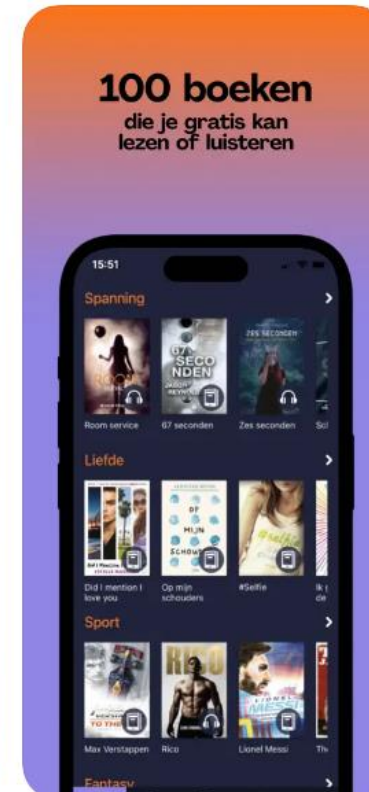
100 boeken
die je gratis kan lezen of luisteren

15:51

Spanning

67 SECONDEN
JASON REYNOLDS
ZES SECONDEN

Room service
67 seconden
Zes seconden
Sc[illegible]

Liefde

OP MIJN SCHOUDERS

Did I mention I love you
Op mijn schouders
#Selfie
Ik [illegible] de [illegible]

Sport

RICO
MESSI

Max Verstappen
Rico
Lionel Messi
Th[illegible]

Fantasy